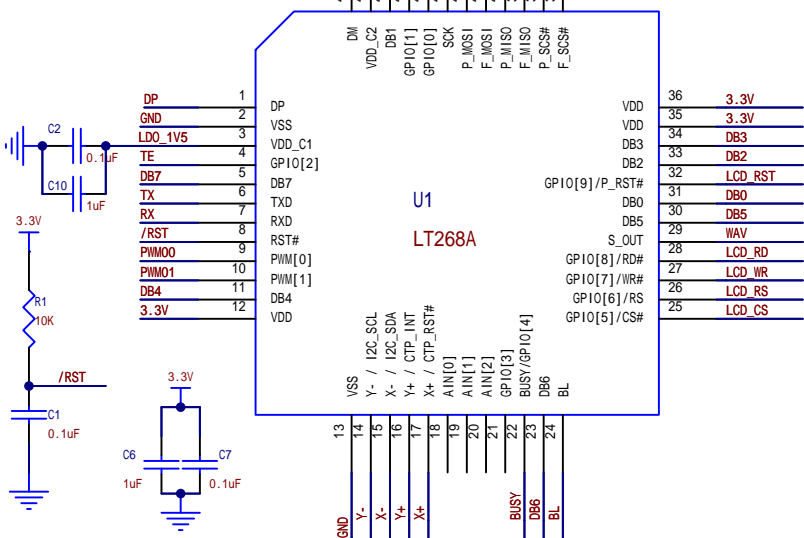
DM
VDD_C2
DB1
GPIO[1]
GPIO[0]
SCK
P_MOSI
F_MOSI
P_MISO
F_MISO
P_SCS#
F_SCS#

DP 1 DP
GND 2 VSS
LDO_1V5 3 VDD_C1
TE 4 GPIO[2]
DB7 5 DB7
TX 6 TXD
RX 7 RXD
/RST 8 RST#
PWM0 9 PWM[0]
PWM1 10 PWM[1]
DB4 11 DB4
3.3V 12 VDD

C2
0.1uF
C10
1uF
3.3V
R1
10K
/RST
C1
0.1uF
3.3V
C6
1uF
C7
0.1uF

U1
LT268A

VDD 36 3.3V
VDD 35 3.3V
DB3 34 DB3
DB2 33 DB2
GPIO[9]/P_RST# 32 LCD_RST
DB0 31 DB0
DB5 30 DB5
S_OUT 29 WAV
GPIO[8]/RD# 28 LCD_RD
GPIO[7]/WR# 27 LCD_WR
GPIO[6]/RS 26 LCD_RS
GPIO[5]/CS# 25 LCD_CS

VSS
Y- / I2C_SCL
X- / I2C_SDA
Y+ / CTP_INT
X+ / CTP_RST#
AIN[0]
AIN[1]
AIN[2]
GPIO[3]
BUSY/GPIO[4]
DB6
BL

13 14 15 16 17 18 19 20 21 22 23 24

GND
Y-
X-
Y+
X+
BUSY
DB6
BL